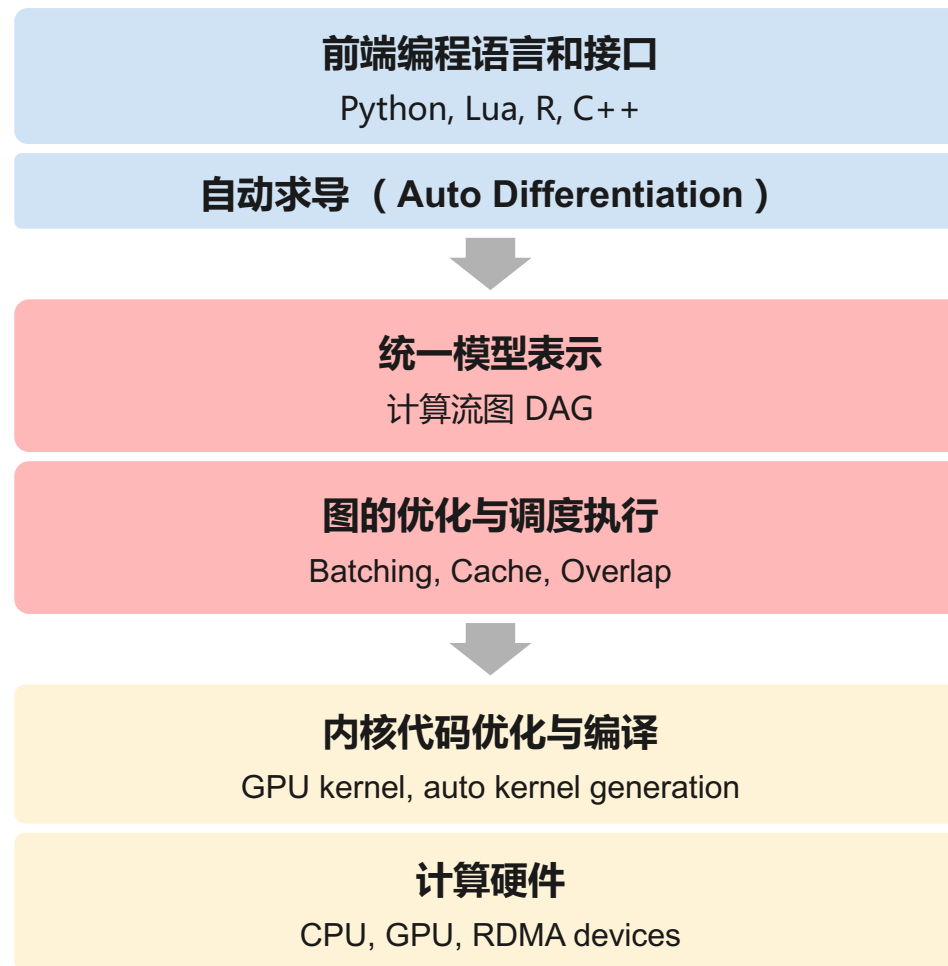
前端编程语言和接口
Python, Lua, R, C++

自动求导 （Auto Differentiation）

统一模型表示
计算流图 DAG

图的优化与调度执行
Batching, Cache, Overlap

内核代码优化与编译
GPU kernel, auto kernel generation

计算硬件
CPU, GPU, RDMA devices